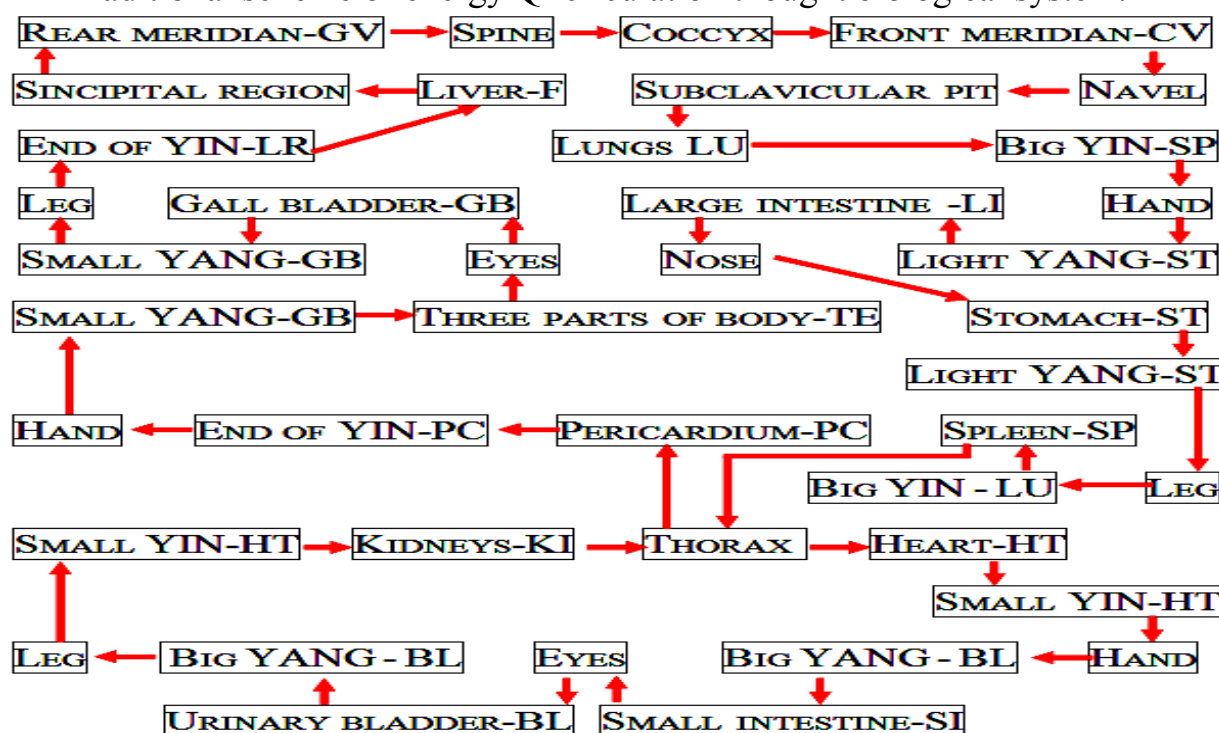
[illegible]

Rear meridian-GV
Spine
Coccyx
Front meridian-CV
Sincipital region
Liver-F
Subclavicular pit
Navel
End of YIN-LR
Lungs LU
Big YIN-SP
Leg
Gall bladder-GB
Large intestine -LI
Hand
Small YANG-GB
Eyes
Nose
Light YANG-ST
Small YANG-GB
Three parts of body-TE
Stomach-ST
Light YANG-ST
Hand
End of YIN-PC
Pericardium-PC
Spleen-SP
Big YIN - LU
Leg
Small YIN-HT
Kidneys-KI
Thorax
Heart-HT
Small YIN-HT
Leg
Big YANG - BL
Eyes
Big YANG - BL
Hand
Urinary bladder-BL
Small intestine-SI